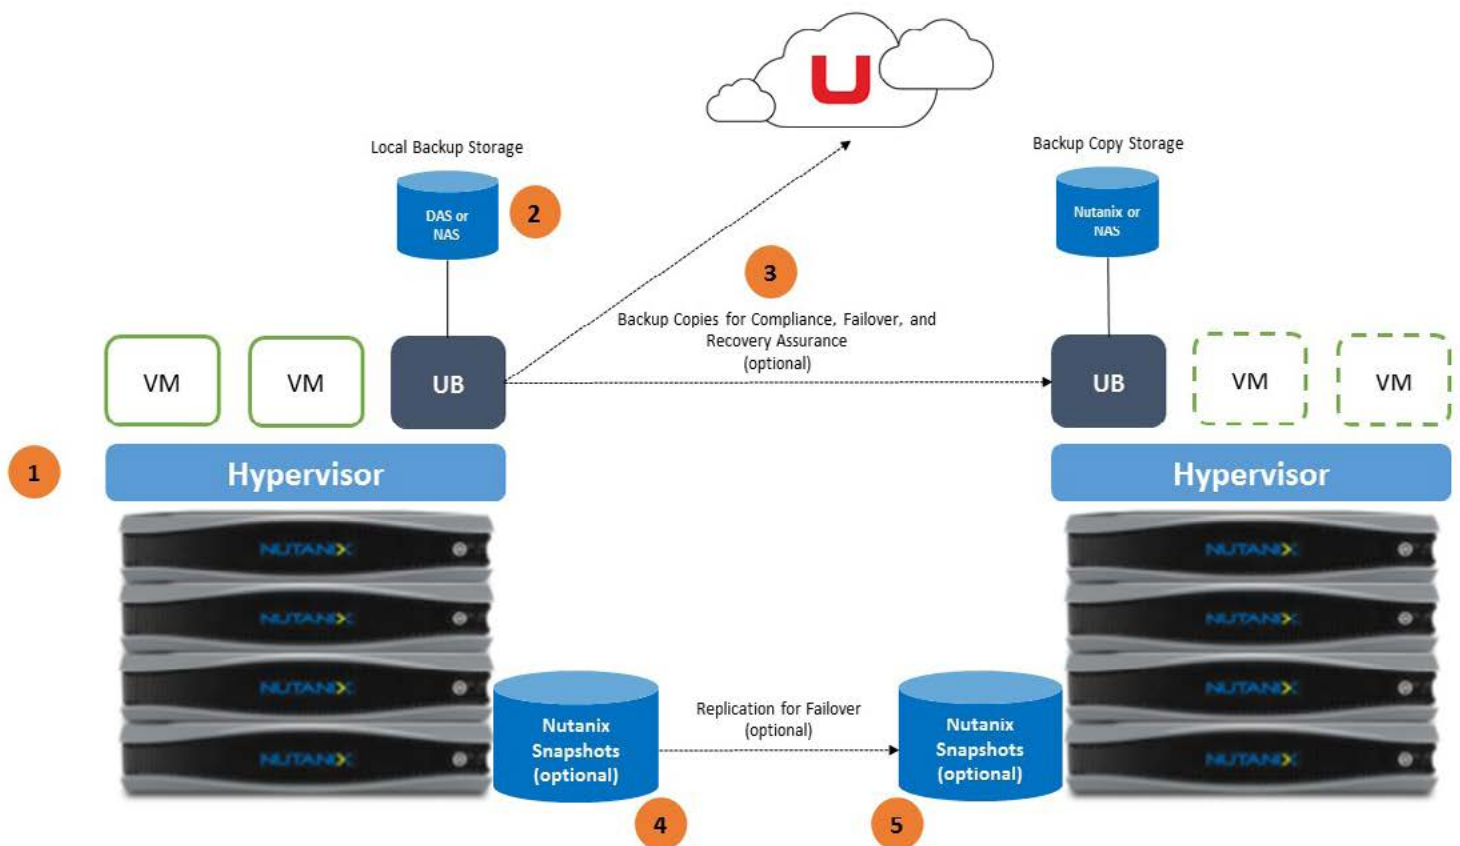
U

Local Backup Storage

DAS or NAS

2

Backup Copy Storage

Nutanix or NAS

3

Backup Copies for Compliance, Failover, and Recovery Assurance (optional)

VM

VM

UB

UB

VM

VM

1

Hypervisor

Hypervisor

NUTANIX

NUTANIX

NUTANIX

NUTANIX

NUTANIX

NUTANIX

NUTANIX

NUTANIX

Nutanix Snapshots (optional)

Replication for Failover (optional)

Nutanix Snapshots (optional)

4

5